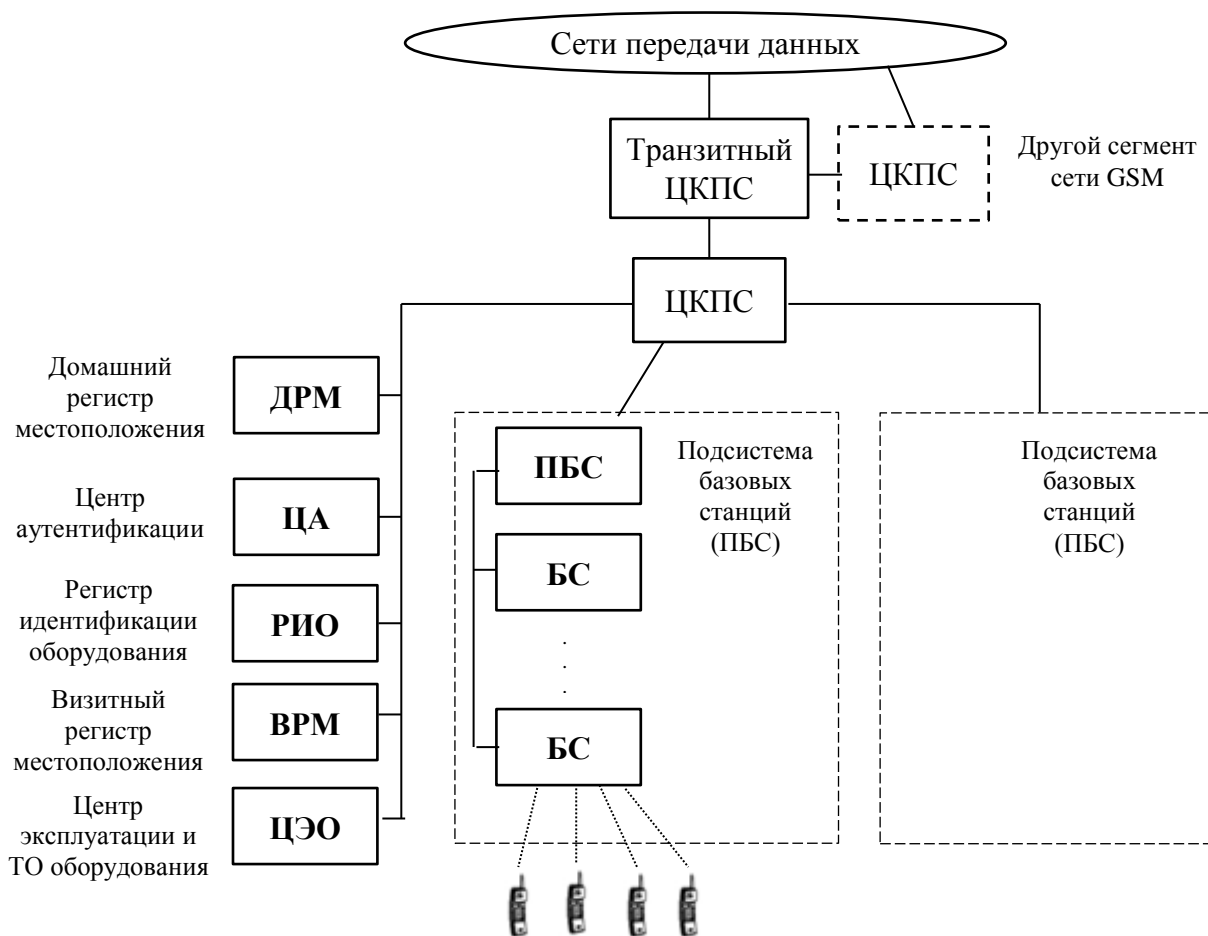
Сети передачи данных

Транзитный ЦКПС

ЦКПС

Другой сегмент сети GSM

ЦКПС

Домашний регистр местоположения

ДРМ

Центр аутентификации

ЦА

Регистр идентификации оборудования

РИО

Визитный регистр местоположения

ВРМ

Центр эксплуатации и ТО оборудования

ЦЭО

ПБС

БС

.
.
.

БС

Подсистема базовых станций (ПБС)

Подсистема базовых станций (ПБС)